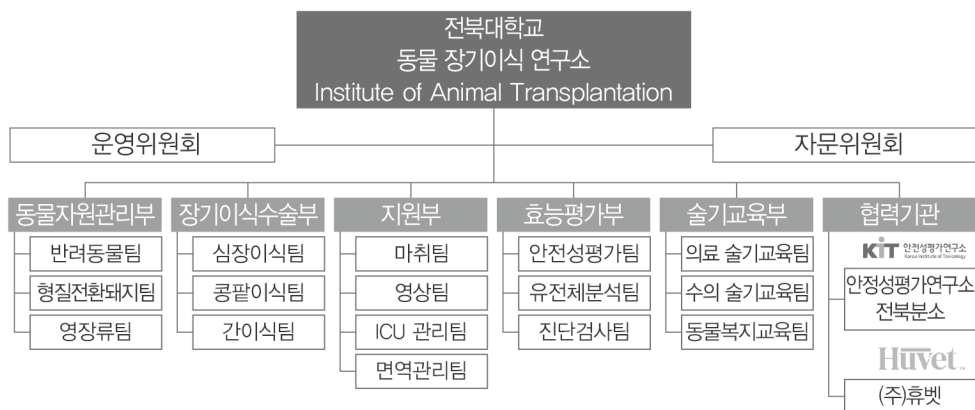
전북대학교
동물 장기이식 연구소
Institute of Animal Transplantation

운영위원회

자문위원회

동물자원관리부
반려동물팀
형질전환돼지팀
영장류팀

장기이식수술부
심장이식팀
콩팥이식팀
간이식팀

지원부
마취팀
영상팀
ICU 관리팀
면역관리팀

효능평가부
안전성평가팀
유전체분석팀
진단검사팀

술기교육부
의료 술기교육팀
수의 술기교육팀
동물복지교육팀

협력기관
KIT 안전성평가연구소 Korea Institute of Toxicology
안정성평가연구소 전북분소
Huvet
(주)휴벳